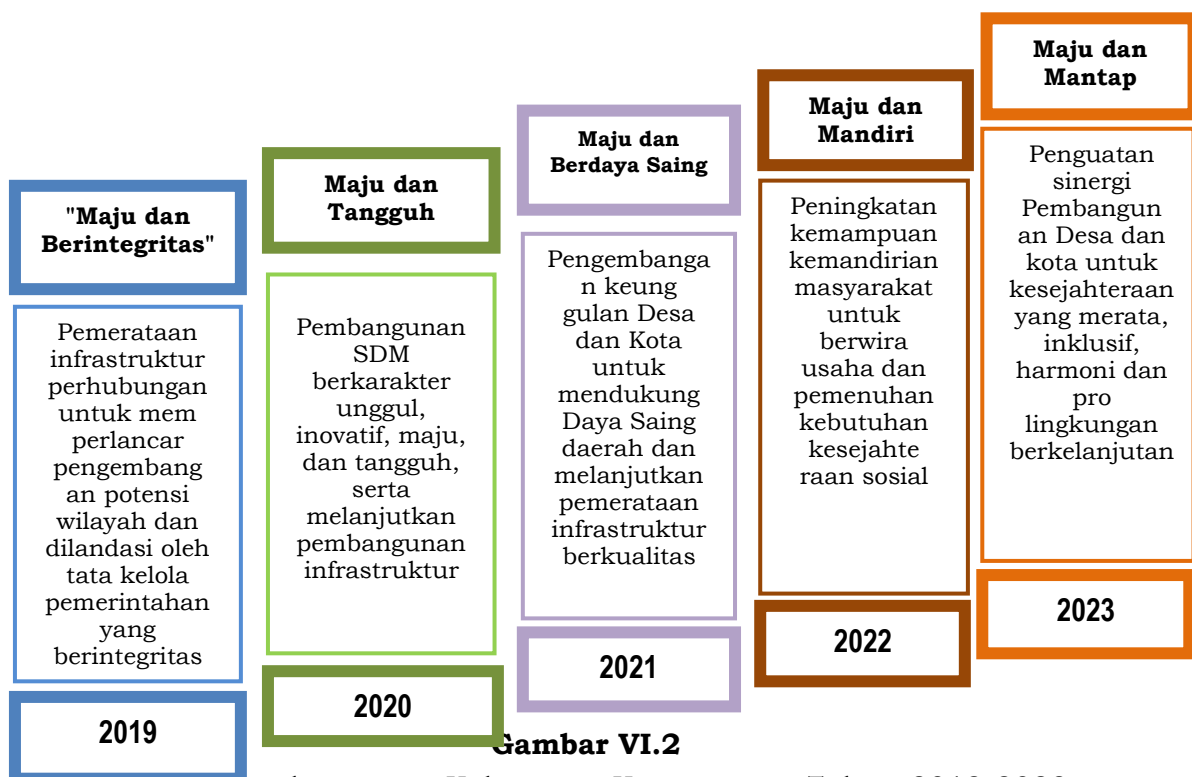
"Maju dan Berintegritas"

Pemerataan infrastruktur perhubungan untuk mem perlancar pengembang an potensi wilayah dan dilandasi oleh tata kelola pemerintahan yang berintegritas

2019

Maju dan Tangguh

Pembangunan SDM berkarakter unggul, inovatif, maju, dan tangguh, serta melanjutkan pembangunan infrastruktur

2020

Maju dan Berdaya Saing

Pengembanga n keung gulan Desa dan Kota untuk mendukung Daya Saing daerah dan melanjutkan pemerataan infrastruktur berkualitas

2021

Maju dan Mandiri

Peningkatan kemampuan kemandirian masyarakat untuk berwira usaha dan pemenuhan kebutuhan kesejahte raan sosial

2022

Maju dan Mantap

Penguatan sinergi Pembangun an Desa dan kota untuk kesejahteraan yang merata, inklusif, harmoni dan pro lingkungan berkelanjutan

2023

Gambar VI.2

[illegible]